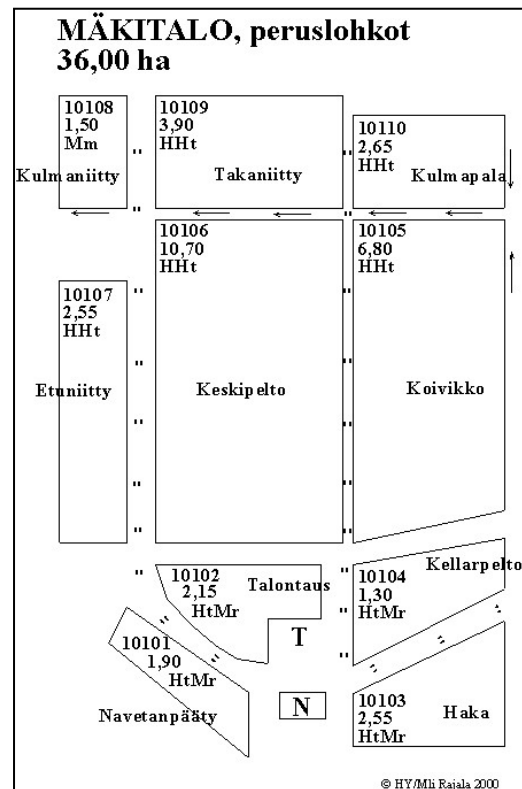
MÄKITALO, peruslohkot
36,00 ha

10108
1,50
Mm
Kulmaniitty

10109
3,90
HHt
Takaniitty

10110
2,65
HHt
Kulmapala

10106
10,70
HHt
Keskipelto

10105
6,80
HHt
Koivikko

10107
2,55
HHt
Etuniitty

10102
2,15
HtMr
Talontaus

10104
1,30
HtMr
Kellarpelto

T

10101
1,90
HtMr
Navetanpääty

N

10103
2,55
HtMr
Haka

© HY/Mli Rajala 2000